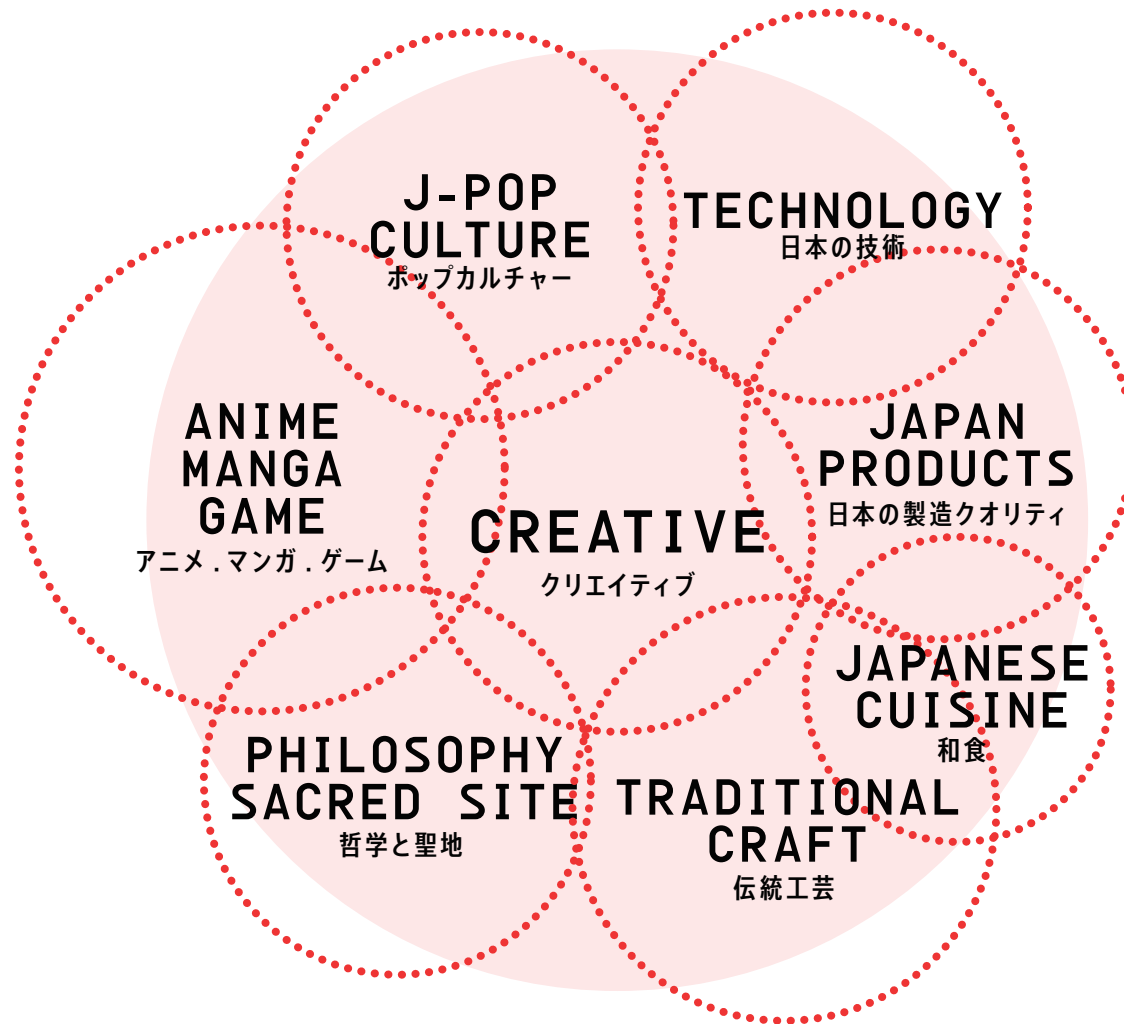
J-POP CULTURE
ポップカルチャー

TECHNOLOGY
日本の技術

ANIME MANGA GAME
アニメ . マンガ . ゲーム

CREATIVE
クリエイティブ

JAPAN PRODUCTS
日本の製造クオリティ

JAPANESE CUISINE
和食

PHILOSOPHY SACRED SITE
哲学と聖地

TRADITIONAL CRAFT
伝統工芸